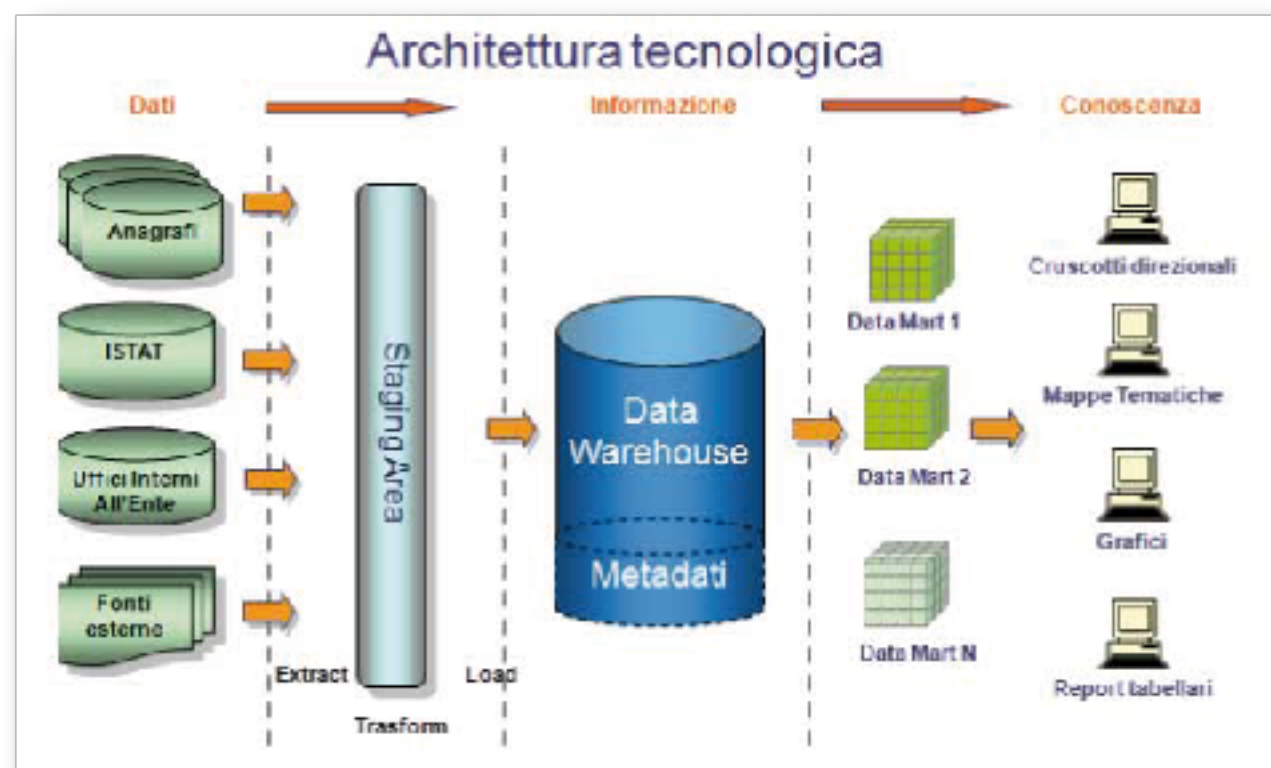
Architettura tecnologica

Dati

Informazione

Conoscenza

Anagrafi

ISTAT

Uffici Interni All'Ente

Fonti esterne

Staging Area

Extract

Trasform

Load

Data Warehouse

Metadati

Data Mart 1

Data Mart 2

Data Mart N

Cruscotti direzionali

Mappe Tematiche

Grafici

Report tabellari